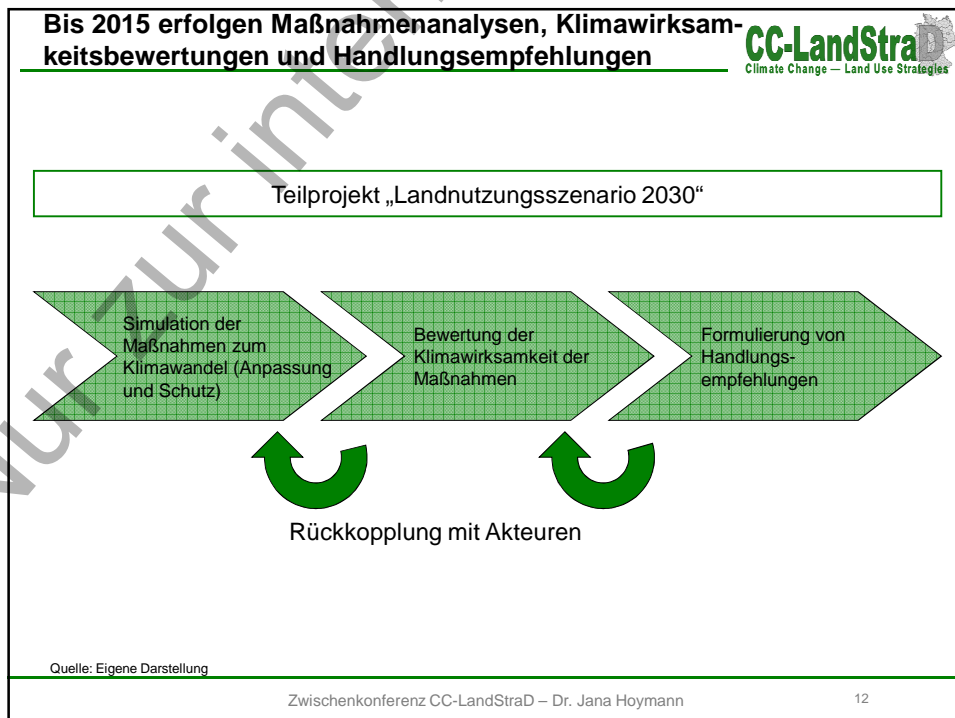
Bis 2015 erfolgen Maßnahmenanalysen, Klimawirksamkeitsbewertungen und Handlungsempfehlungen

CC-LandStraD
Climate Change — Land Use Strategies

Nur zur intern

Teilprojekt „Landnutzungsszenario 2030“

Simulation der Maßnahmen zum Klimawandel (Anpassung und Schutz)

Bewertung der Klimawirksamkeit der Maßnahmen

Formulierung von Handlungsempfehlungen

Rückkopplung mit Akteuren

Quelle: Eigene Darstellung

Zwischenkonferenz CC-LandStraD – Dr. Jana Hoymann

12